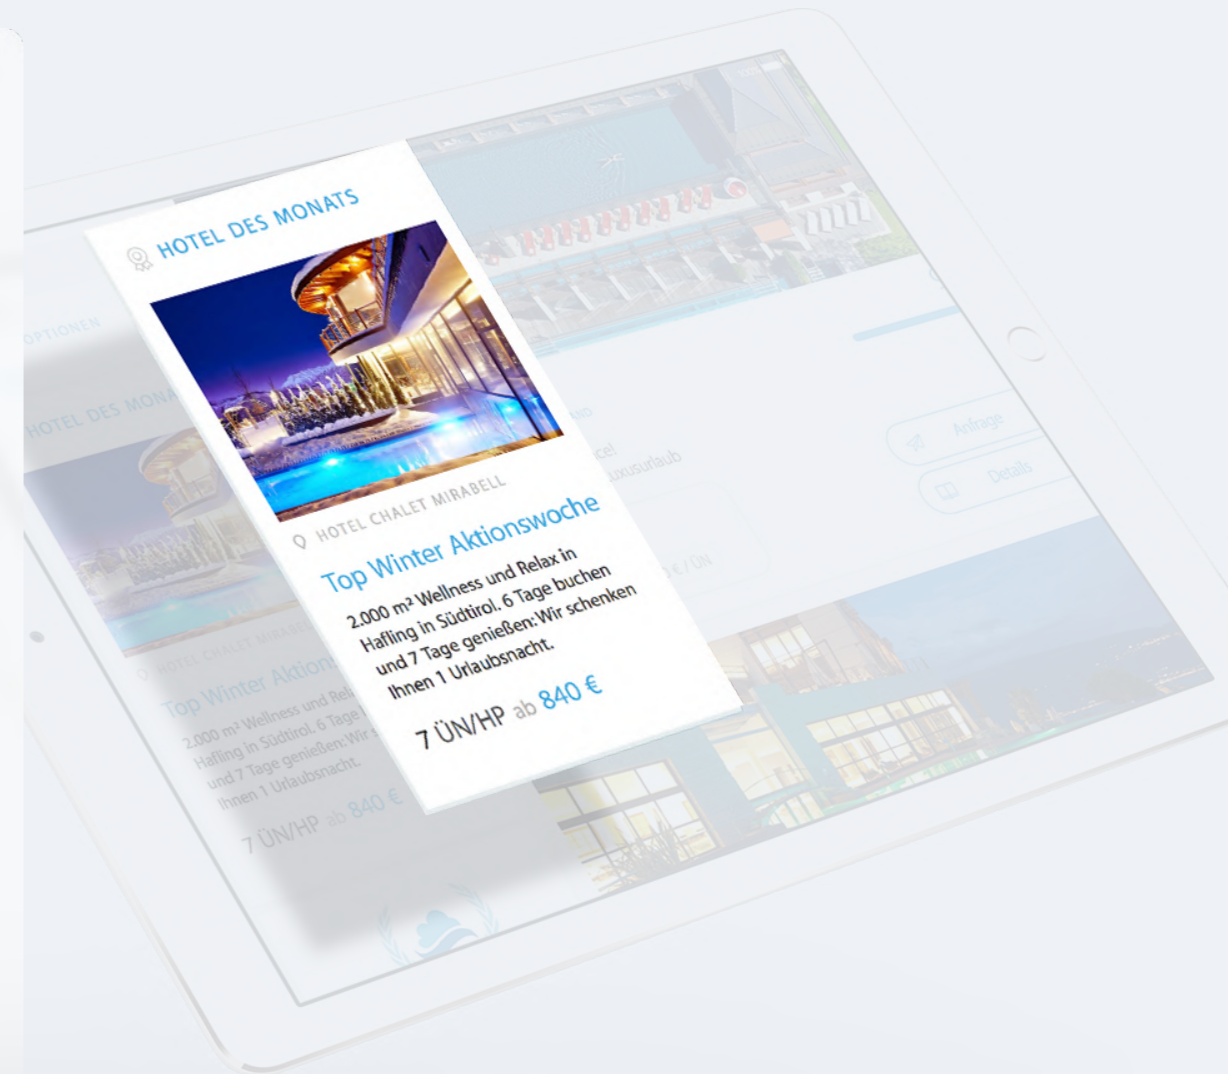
HOTEL DES MONATS

HOTEL CHALET MIRABELL

Top Winter Aktionswoche

2.000 m² Wellness und Relax in Hafling in Südtirol. 6 Tage buchen und 7 Tage genießen: Wir schenken Ihnen 1 Urlaubsnacht.

7 ÜN/HP ab 840 €

OPTIONEN

HOTEL DES MONA

HOTEL CHALET MIRABEL

Top Winter Aktion

2.000 m² Wellness und Rel Hafling in Südtirol. 6 Tage und 7 Tage genießen: Wir s Ihnen 1 Urlaubsnacht.

7 ÜN/HP ab 840 €

Anfrage

Details

uxusurlaub

€ / ÜN